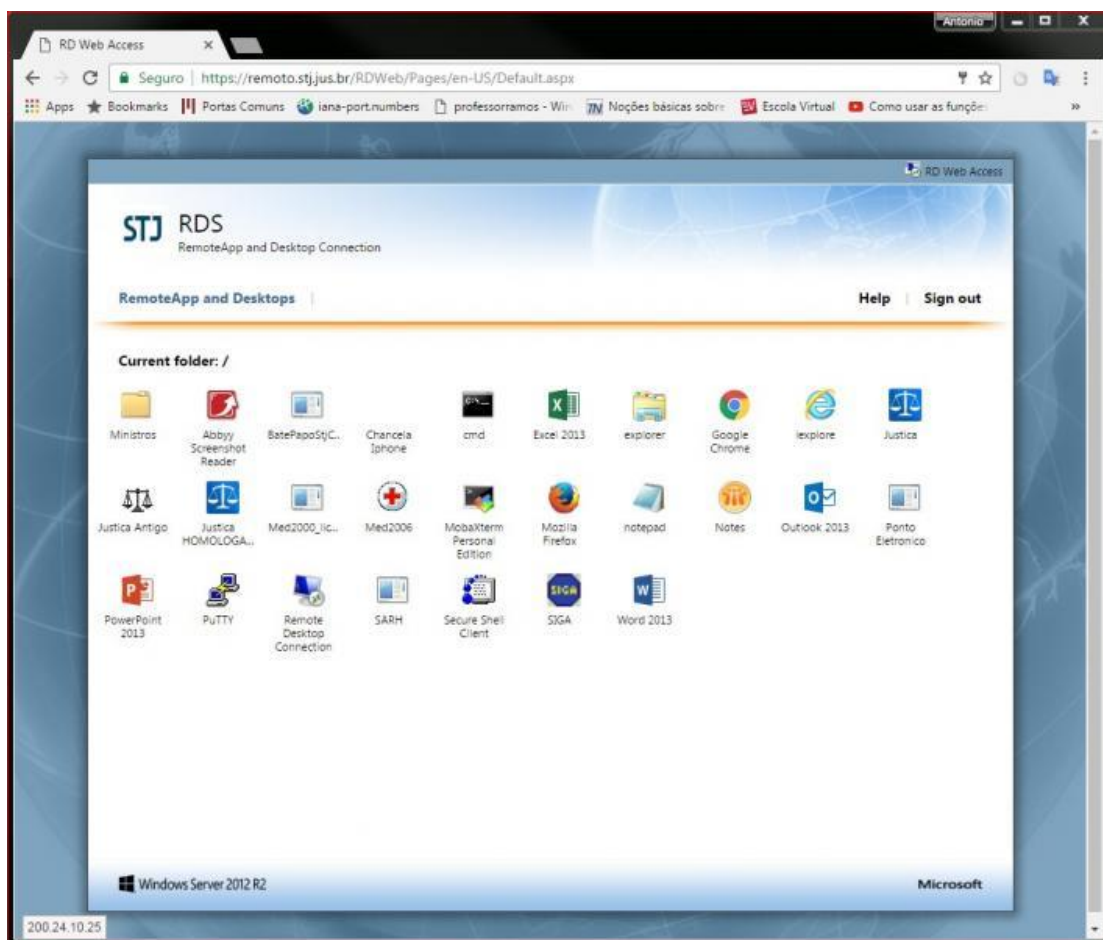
RD Web Access ×

Antonio

Seguro | https://remoto.stj.jus.br/RDWeb/Pages/en-US/Default.aspx

Apps Bookmarks Portas Comuns iana-port.numbers professorramos - Wi Noções básicas sobre Escola Virtual Como usar as funções

RD Web Access

STJ RDS
RemoteApp and Desktop Connection

RemoteApp and Desktops

Help Sign out

Current folder: /

Ministros
Abbyy Screenshot Reader
BatePapoStjC...
Chancela Iphone
cmd
Excel 2013
explorer
Google Chrome
Iexplore
Justica
Justica Antigo
Justica HOMOLOGA...
Med2000_lic...
Med2006
MobaXterm Personal Edition
Mozilla Firefox
notepad
Notes
Outlook 2013
Ponto Eletronico
PowerPoint 2013
PuTTY
Remote Desktop Connection
SARH
Secure Shell Client
SIGA
Word 2013

Windows Server 2012 R2

Microsoft

200.24.10.25